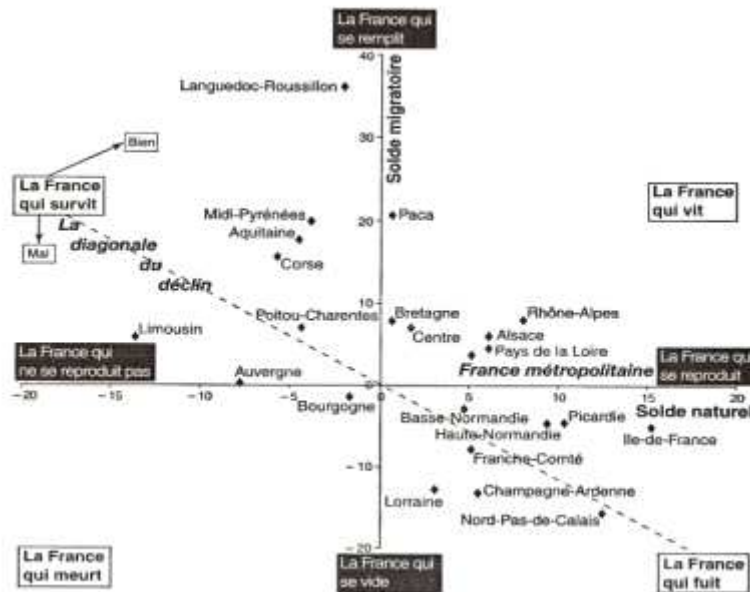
La France qui se remplit

40

Solde migratoire

Languedoc-Roussillon

30

Bien

La France qui survit

Mal

La diagonale du déclin

Midi-Pyrénées

Aquitaine

20

Paca

La France qui vit

Corse

10

Poitou-Charentes

Bretagne

Rhône-Alpes

Limousin

Centre

Alsace

Pays de la Loire

La France qui ne se reproduit pas

France métropolitaine

La France qui se reproduit

Auvergne

-20

-15

-10

-5

0

5

10

15

20

Bourgogne

Basse-Normandie

Picardie

Solde naturel

Haute-Normandie

Ile-de-France

Franche-Comté

-10

Lorraine

Champagne-Ardenne

Nord-Pas-de-Calais

-20

La France qui meurt

La France qui se vide

La France qui fuit